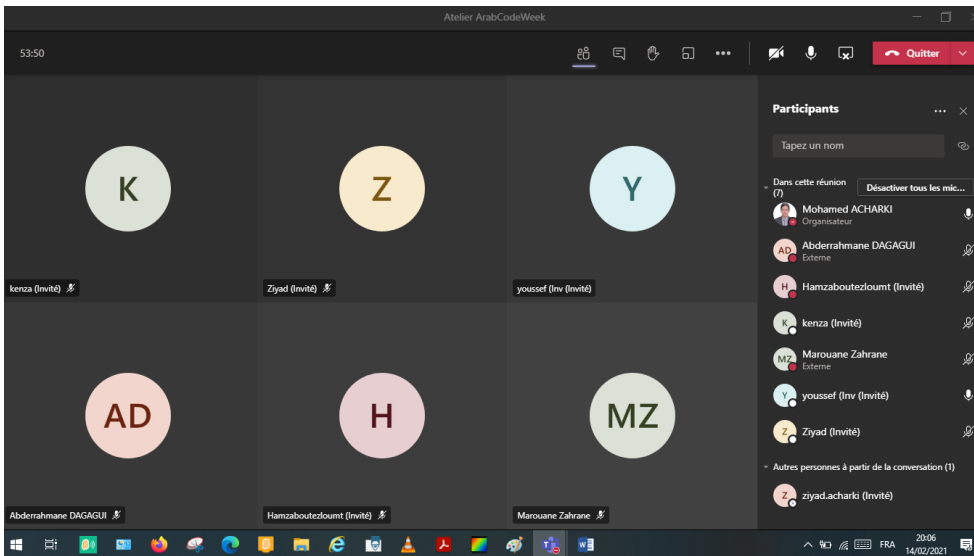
Atelier ArabCodeWeek

53:50

Quitter

K

kenza (Invité)

Z

Ziyad (Invité)

Y

youssef (Inv (Invité)

AD

Abderrahmane DAGAGUI

H

Hamzaboutezloumt (Invité)

MZ

Marouane Zahrane

Participants

Tapez un nom

Dans cette réunion (7)

Désactiver tous les mic...

Mohamed ACHARKI
Organisateur

AD Abderrahmane DAGAGUI
Externe

H Hamzaboutezloumt (Invité)

K kenza (Invité)

MZ Marouane Zahrane
Externe

Y youssef (Inv (Invité)

Z Ziyad (Invité)

Autres personnes à partir de la conversation (1)

Z ziyad.acharki (Invité)

FRA

20:06
14/02/2021